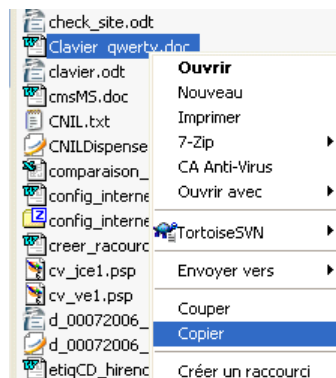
check_site.odt
Clavier_qwerty.doc
clavier.odt
cmsMS.doc
CNIL.txt
CNILDispense
comparaison_
config_interne
config_interne
creer_racourc
cv_jce1.psp
cv_ve1.psp
d_00072006_
d_00072006_
etiqCD_hirenc

Ouvrir
Nouveau
Imprimer
7-Zip
CA Anti-Virus
Ouvrir avec
TortoiseSVN
Envoyer vers
Couper
Copier
Créer un raccourci